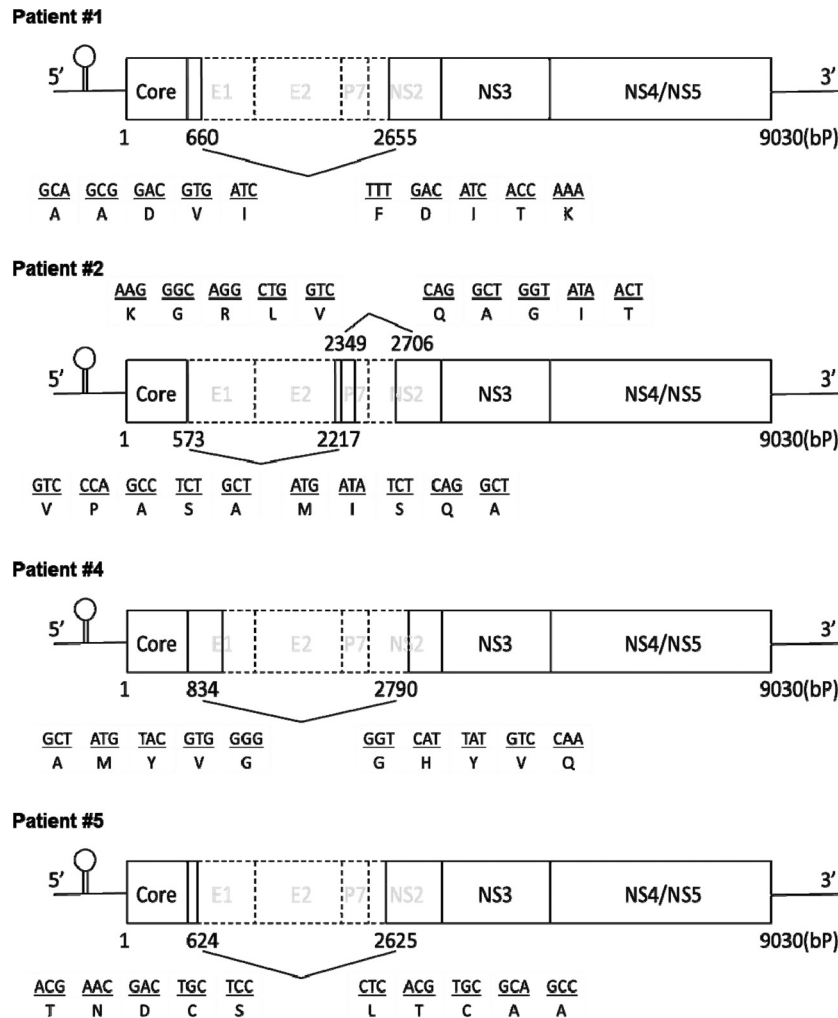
Patient #1

5' Core E1 E2 P7 NS2 NS3 NS4/NS5 3'

1 660 2655 9030(bP)

GCA GCG GAC GTG ATC TTT GAC ATC ACC AAA
A A D V I F D I T K

Patient #2

AAG GGC AGG CTG GTC CAG GCT GGT ATA ACT
K G R L V Q A G I T

2349 2706

5' Core E1 E2 P7 NS2 NS3 NS4/NS5 3'

1 573 2217 9030(bP)

GTC CCA GCC TCT GCT ATG ATA TCT CAG GCT
V P A S A M I S Q A

Patient #4

5' Core E1 E2 P7 NS2 NS3 NS4/NS5 3'

1 834 2790 9030(bP)

GCT ATG TAC GTG GGG GGT CAT TAT GTC CAA
A M Y V G G H Y V Q

Patient #5

5' Core E1 E2 P7 NS2 NS3 NS4/NS5 3'

1 624 2625 9030(bP)

ACG AAC GAC TGC TCC CTC ACG TGC GCA GCC
T N D C S L T C A A